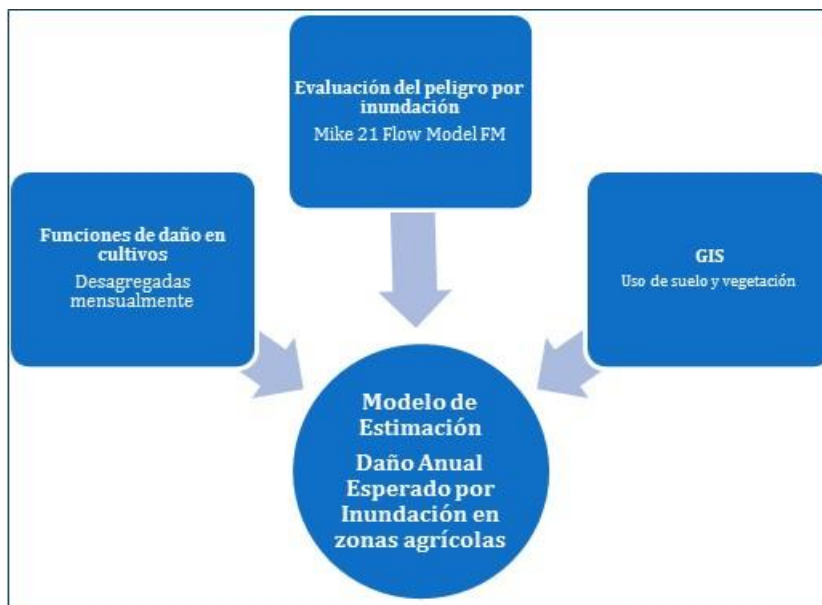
Evaluación del peligro por inundación
Mike 21 Flow Model FM

Funciones de daño en cultivos
Desagregadas mensualmente

GIS
Uso de suelo y vegetación

Modelo de Estimación
Daño Anual Esperado por Inundación en zonas agrícolas